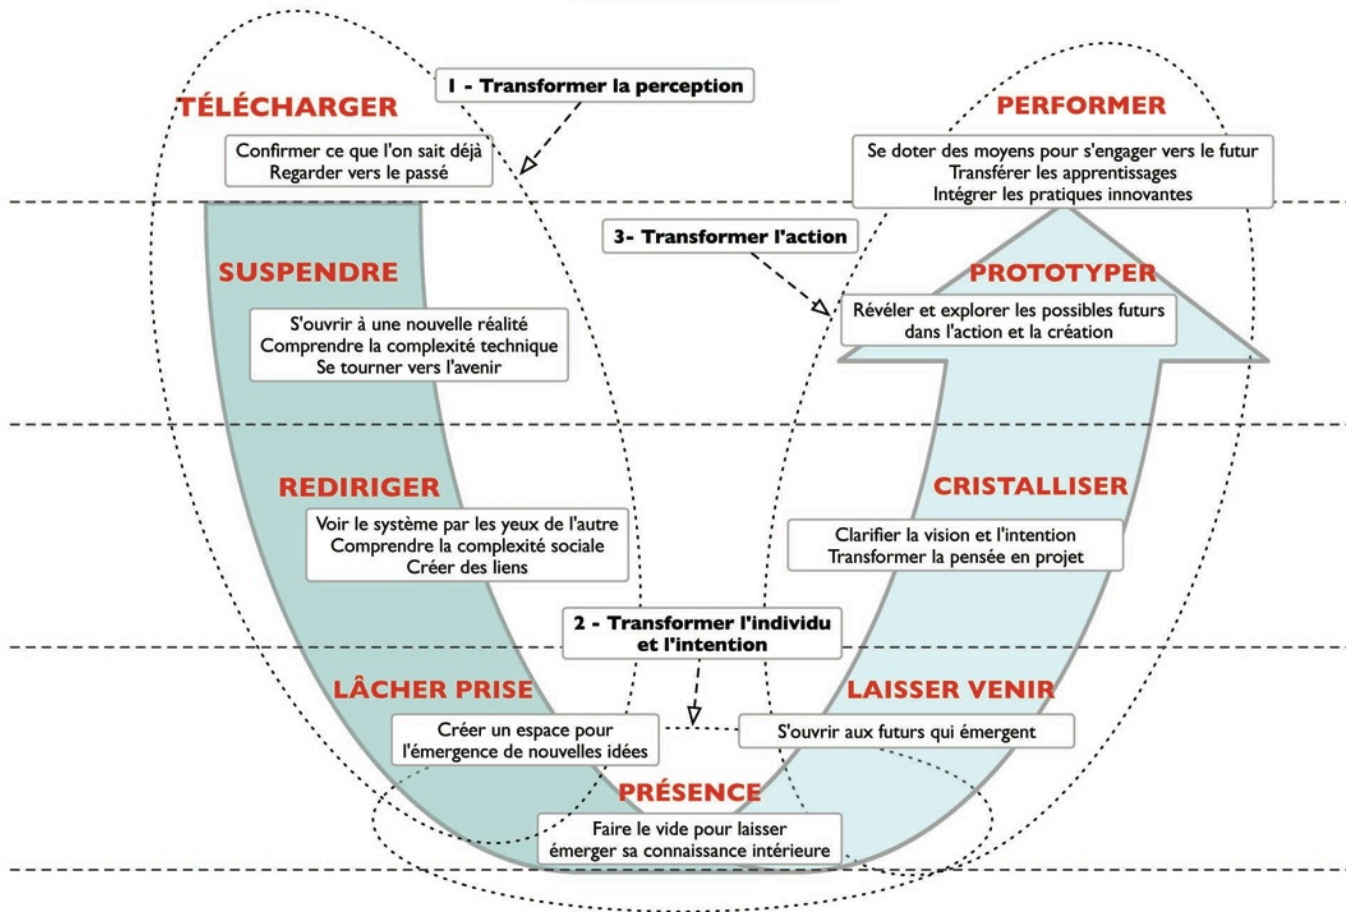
1 - Transformer la perception

TÉLÉCHARGER

Confirmer ce que l'on sait déjà
Regarder vers le passé

PERFORMER

Se doter des moyens pour s'engager vers le futur
Transférer les apprentissages
Intégrer les pratiques innovantes

3- Transformer l'action

SUSPENDRE

S'ouvrir à une nouvelle réalité
Comprendre la complexité technique
Se tourner vers l'avenir

PROTOTYPER

Révéler et explorer les possibles futurs dans l'action et la création

REDIRIGER

Voir le système par les yeux de l'autre
Comprendre la complexité sociale
Créer des liens

CRISTALLISER

Clarifier la vision et l'intention
Transformer la pensée en projet

2 - Transformer l'individu et l'intention

LÂCHER PRISE

Créer un espace pour l'émergence de nouvelles idées

LAISSER VENIR

S'ouvrir aux futurs qui émergent

PRÉSENCE

Faire le vide pour laisser émerger sa connaissance intérieure